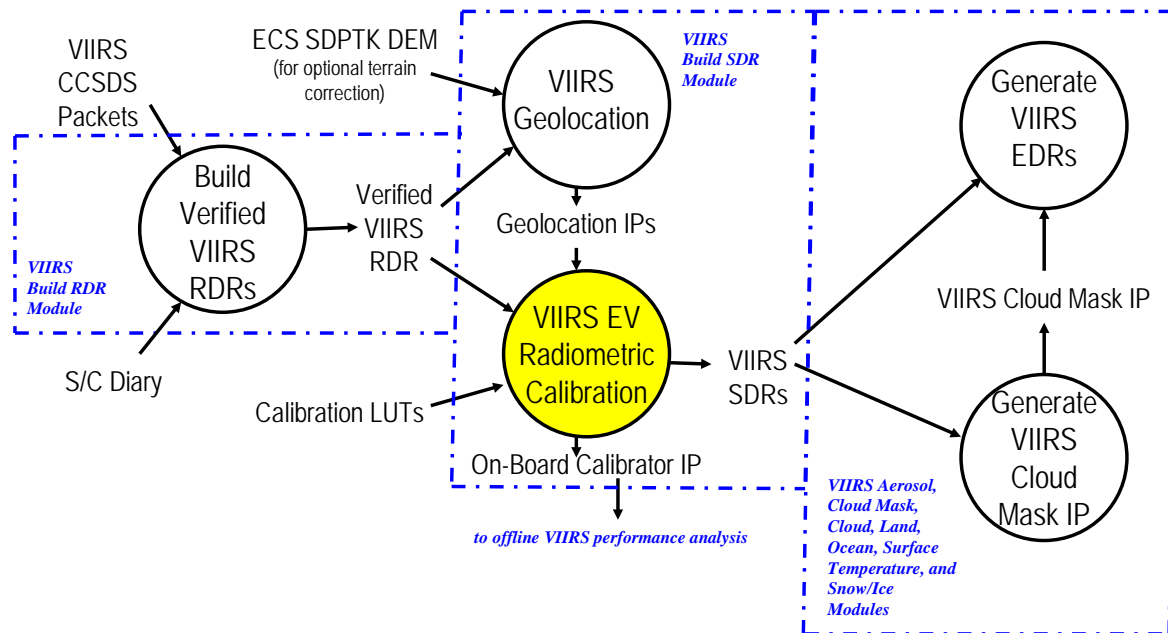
VIIRS CCSDS Packets

ECS SDPTK DEM (for optional terrain correction)

VIIRS Build SDR Module

VIIRS Geolocation

Generate VIIRS EDRs

Build Verified VIIRS RDRs

Verified VIIRS RDR

Geolocation IPs

VIIRS Build RDR Module

VIIRS Cloud Mask IP

VIIRS EV Radiometric Calibration

VIIRS SDRs

S/C Diary

Calibration LUTs

Generate VIIRS Cloud Mask IP

On-Board Calibrator IP

VIIRS Aerosol, Cloud Mask, Cloud, Land, Ocean, Surface Temperature, and Snow/Ice Modules

to offline VIIRS performance analysis